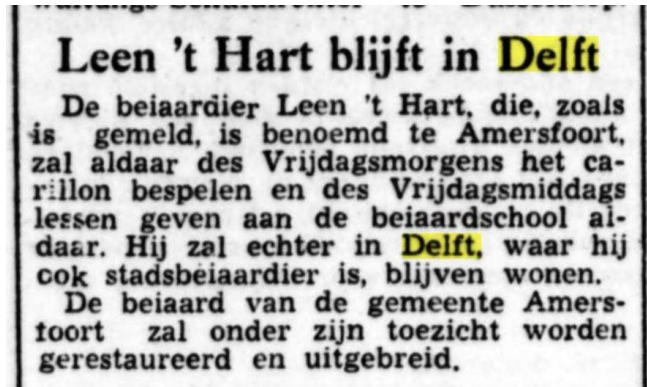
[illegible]

Leen 't Hart blijft in Delft

De beiaardier Leen 't Hart, die, zoals is gemeld, is benoemd te Amersfoort, zal aldaar des Vrijdagsmorgens het carillon bespelen en des Vrijdagsmiddags lessen geven aan de beiaardschool aldaar. Hij zal echter in Delft, waar hij cok stadsbeiaardier is, blijven wonen.

De beiaard van de gemeente Amersfoort zal onder zijn toezicht worden gerestaureerd en uitgebreid.